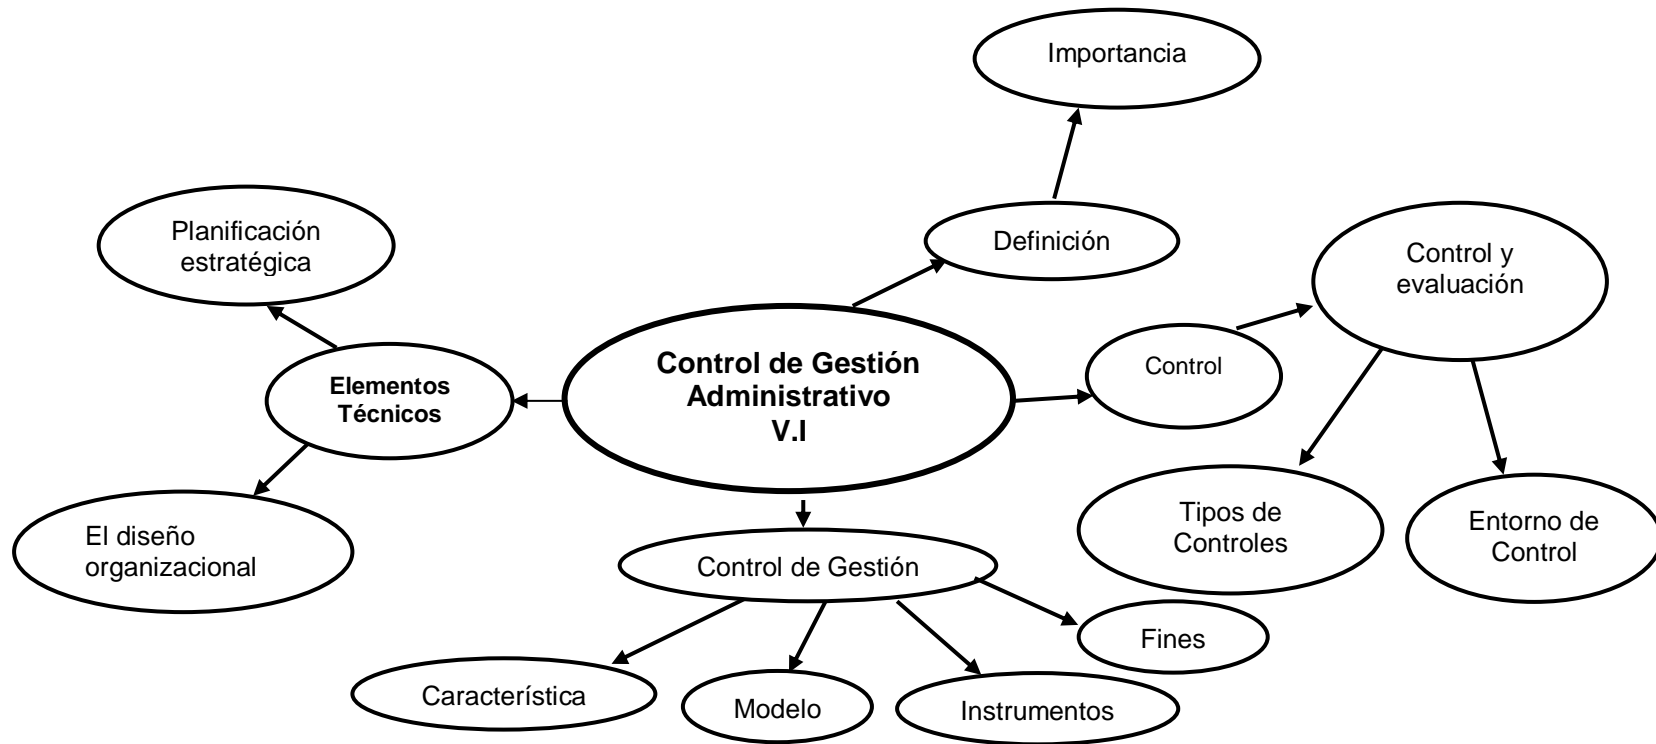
Importancia

Planificación estratégica

Definición

Control y evaluación

Control de Gestión Administrativo V.I

Elementos Técnicos

Control

El diseño organizacional

Tipos de Controles

Entorno de Control

Control de Gestión

Fines

Característica

Modelo

Instrumentos